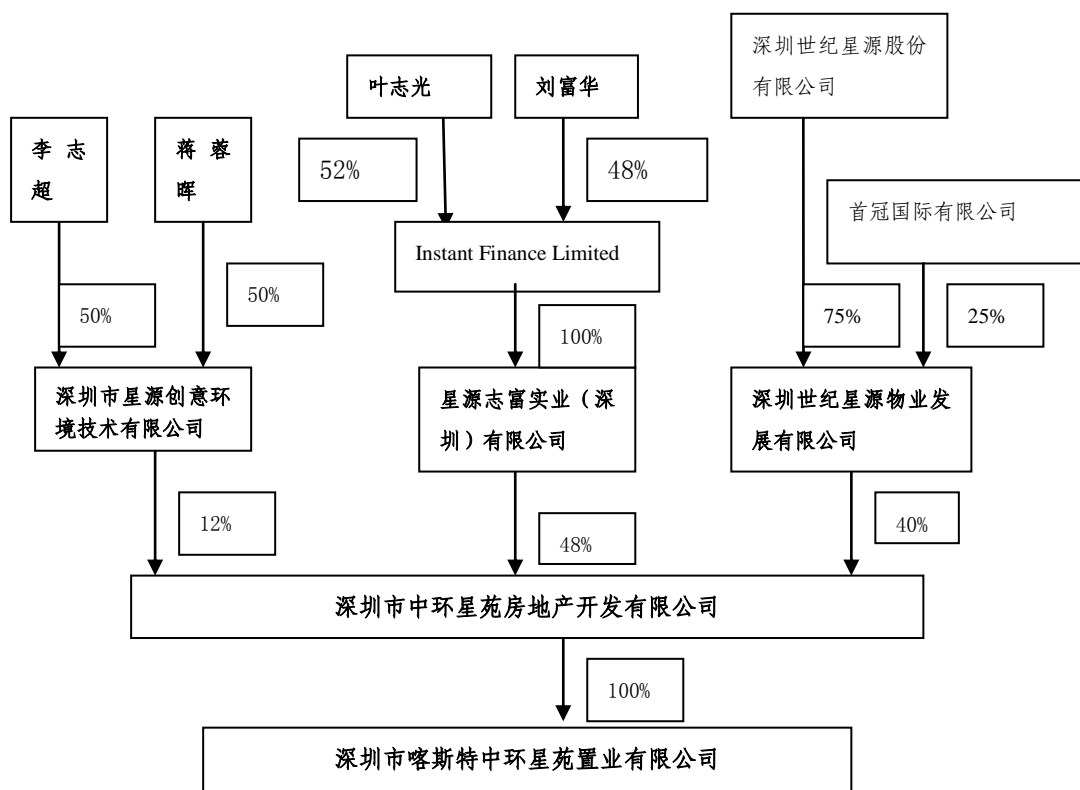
深圳世纪星源股份有限公司

叶志光

刘富华

李志超

蒋蓉晖

52%

48%

首冠国际有限公司

Instant Finance Limited

50%

50%

100%

75%

25%

深圳市星源创意环境技术有限公司

星源志富实业（深圳）有限公司

深圳世纪星源物业发展有限公司

12%

48%

40%

深圳市中环星苑房地产开发有限公司

100%

深圳市喀斯特中环星苑置业有限公司